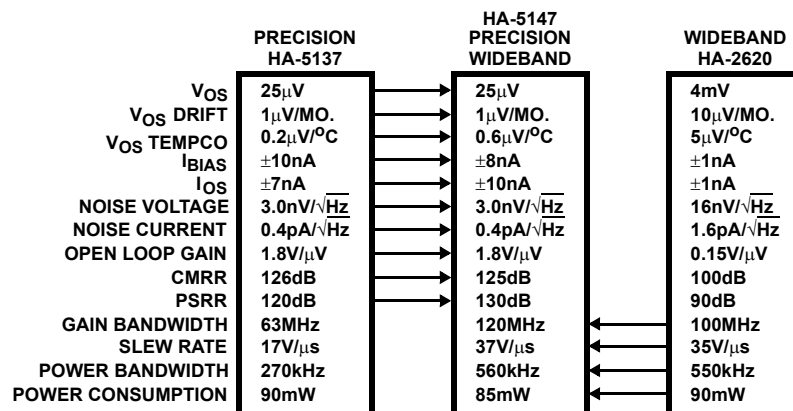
| | PRECISION HA-5137 | HA-5147 PRECISION WIDEBAND | WIDEBAND HA-2620 |
|---|---|---|---|
| $V_{OS}$ | 25$\mu$V | 25$\mu$V | 4mV |
| $V_{OS}$ DRIFT | 1$\mu$V/MO. | 1$\mu$V/MO. | 10$\mu$V/MO. |
| $V_{OS}$ TEMPCO | 0.2$\mu$V/$^{o}$C | 0.6$\mu$V/$^{o}$C | 5$\mu$V/$^{o}$C |
| $I_{BIAS}$ | $\pm$10nA | $\pm$8nA | $\pm$1nA |
| $I_{OS}$ | $\pm$7nA | $\pm$10nA | $\pm$1nA |
| NOISE VOLTAGE | 3.0nV/$\sqrt{Hz}$ | 3.0nV/$\sqrt{Hz}$ | 16nV/$\sqrt{Hz}$ |
| NOISE CURRENT | 0.4pA/$\sqrt{Hz}$ | 0.4pA/$\sqrt{Hz}$ | 1.6pA/$\sqrt{Hz}$ |
| OPEN LOOP GAIN | 1.8V/$\mu$V | 1.8V/$\mu$V | 0.15V/$\mu$V |
| CMRR | 126dB | 125dB | 100dB |
| PSRR | 120dB | 130dB | 90dB |
| GAIN BANDWIDTH | 63MHz | 120MHz | 100MHz |
| SLEW RATE | 17V/$\mu$s | 37V/$\mu$s | 35V/$\mu$s |
| POWER BANDWIDTH | 270kHz | 560kHz | 550kHz |
| POWER CONSUMPTION | 90mW | 85mW | 90mW |